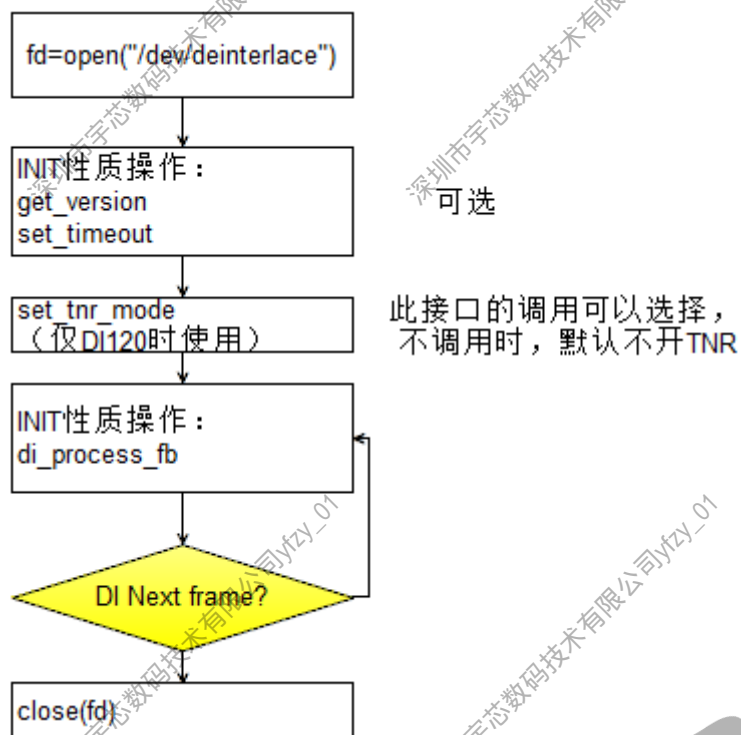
fd=open("/dev/deinterlace")

INIT性质操作：
get_version
set_timeout

可选

set_tnr_mode
（仅DI120时使用）

此接口的调用可以选择，
不调用时，默认不开TNR

INIT性质操作：
di_process_fb

DI Next frame?

close(fd)

深圳市宇芯数码技术有限公司yfzy_01

深圳市宇芯数码技术有限公司yfzy_01

深圳市宇芯数码技术有限公司yfzy_01

深圳市宇芯数码技术有限公司yfzy_01